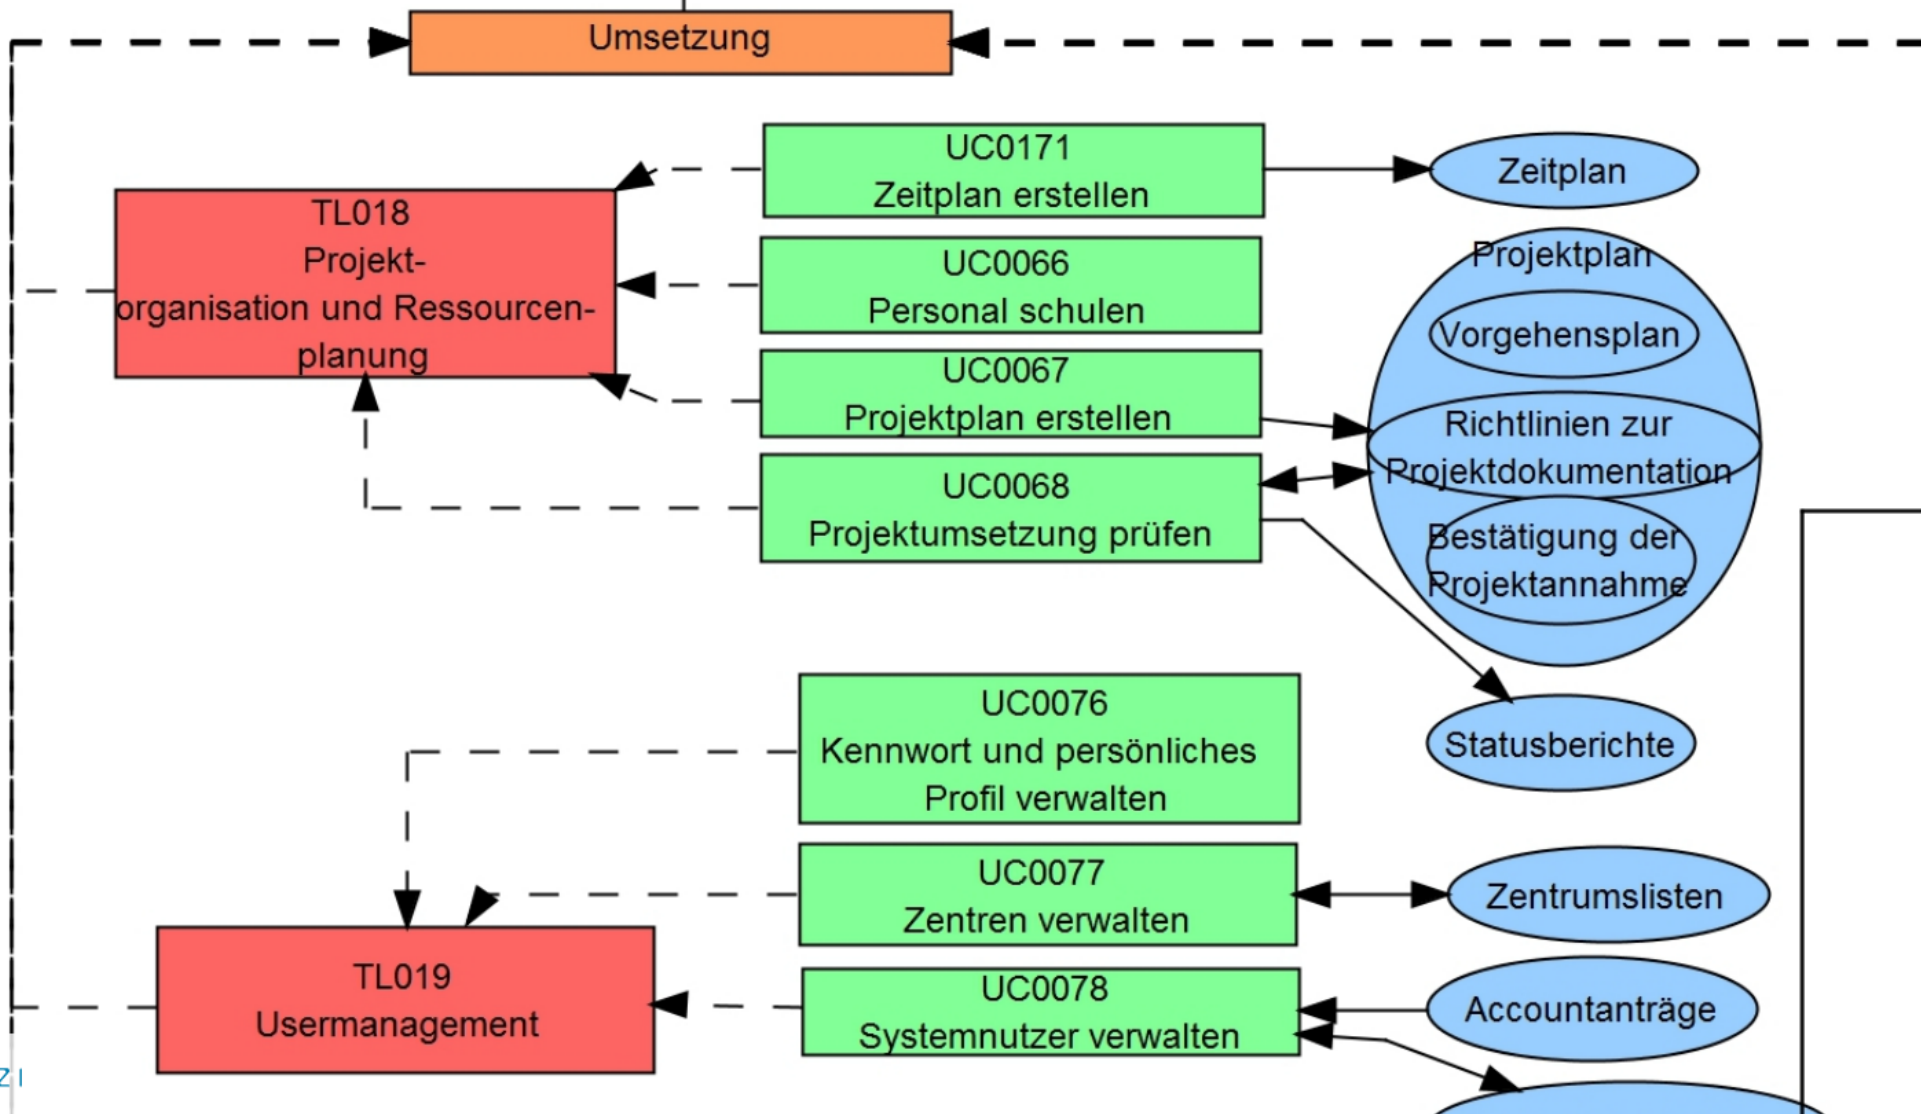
Umsetzung

TL018
Projekt-organisation und Ressourcen-planung

UC0171
Zeitplan erstellen

Zeitplan

UC0066
Personal schulen

Projektplan

Vorgehensplan

UC0067
Projektplan erstellen

Richtlinien zur Projektdokumentation

UC0068
Projektumsetzung prüfen

Bestätigung der Projektannahme

Statusberichte

UC0076
Kennwort und persönliches Profil verwalten

UC0077
Zentren verwalten

Zentrumslisten

TL019
Usermanagement

UC0078
Systemnutzer verwalten

Accountanträge

Z I